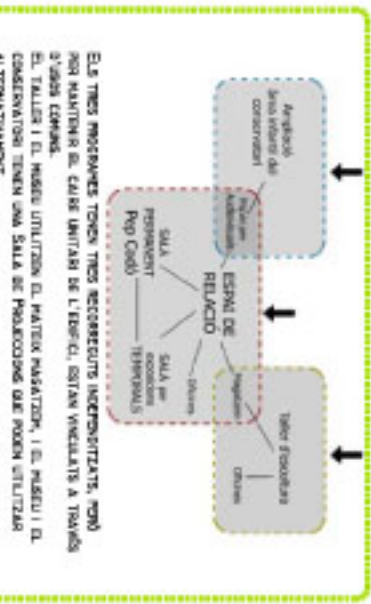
Ampliació (reis infants) del conservatori

Pas per bicicletes

ESPAI DE RELACIÓ

SALA PERMANENT Pep Codó

SALA per exposicions TEMPORALS

Oficines

Magatzem

Taller d'escultura

Oficines

ELS TRES PROGRAMES TENEN TRES RECORREGUTS INDEPENDITZATS, PERÒ PER MANTENIR EL CAIRE UNITARI DE L'EDIFICI, ESTAN VINCULATS A TRAVÉS D'USOS COMUNS.
EL TALLER I EL MUSEU UTILITZEN EL MATEIX PASSATGE, I EL MUSEU I EL CONSERVATORI TENEN UNA SALA DE PROJECCIONS QUE PODEN UTILITZAR ALTERNATIVAMENT.